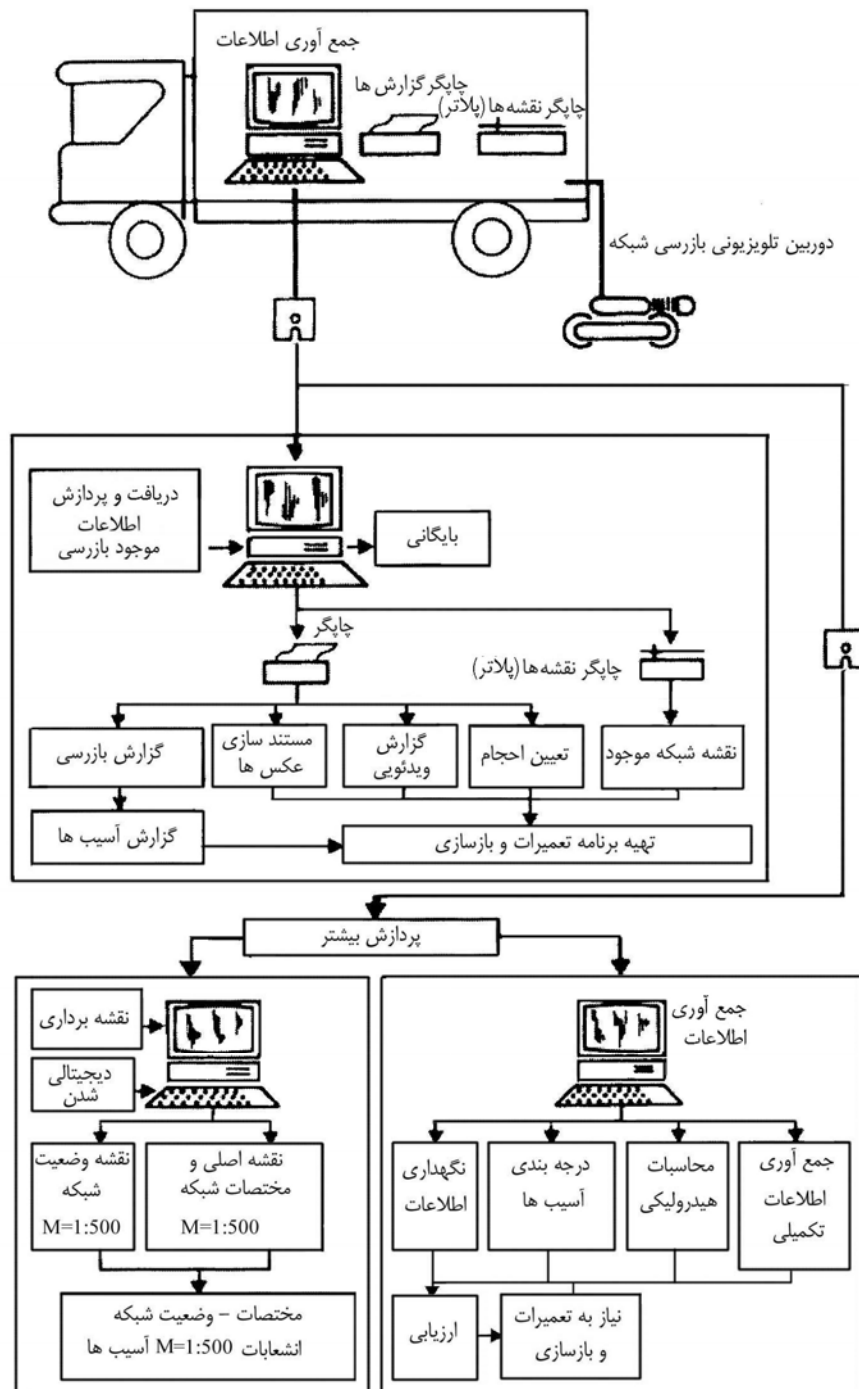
جمع آوری اطلاعات

چاپگر گزارش ها

چاپگر نقشه ها (پلاتر)

دوربین تلویزیونی بازرسی شبکه

دریافت و پردازش اطلاعات موجود بازرسی

بایگانی

چاپگر

چاپگر نقشه ها (پلاتر)

گزارش بازرسی

مستند سازی عکس ها

گزارش ویدئویی

تعیین احجام

نقشه شبکه موجود

گزارش آسیب ها

تهیه برنامه تعمیرات و بازسازی

پردازش بیشتر

نقشه برداری

دیجیتالی شدن

نقشه وضعیت شبکه M=1:500

نقشه اصلی و مختصات شبکه M=1:500

مختصات – وضعیت شبکه انشعابات M=1:500 آسیب ها

جمع آوری اطلاعات

نگهداری اطلاعات

درجه بندی آسیب ها

محاسبات هیدرولیکی

جمع آوری اطلاعات تکمیلی

ارزیابی

نیاز به تعمیرات و بازسازی